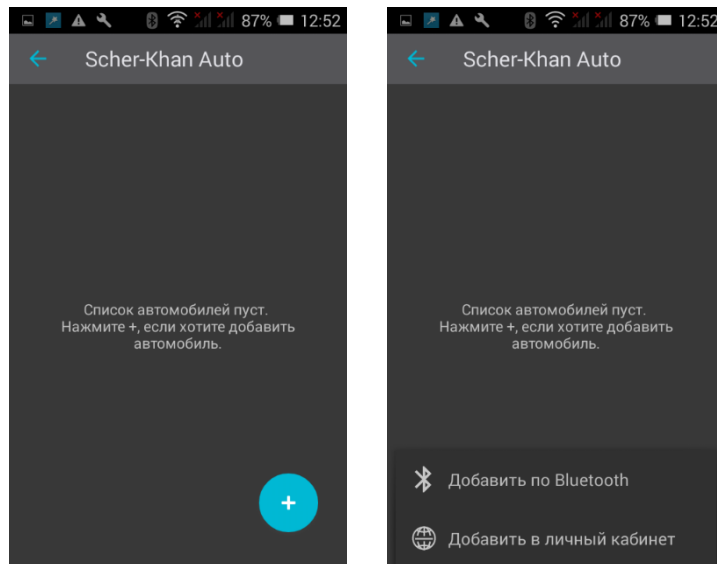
87% 12:52

Scher-Khan Auto

Список автомобилей пуст. Нажмите +, если хотите добавить автомобиль.

+

87% 12:52

Scher-Khan Auto

Список автомобилей пуст. Нажмите +, если хотите добавить автомобиль.

Добавить по Bluetooth

Добавить в личный кабинет